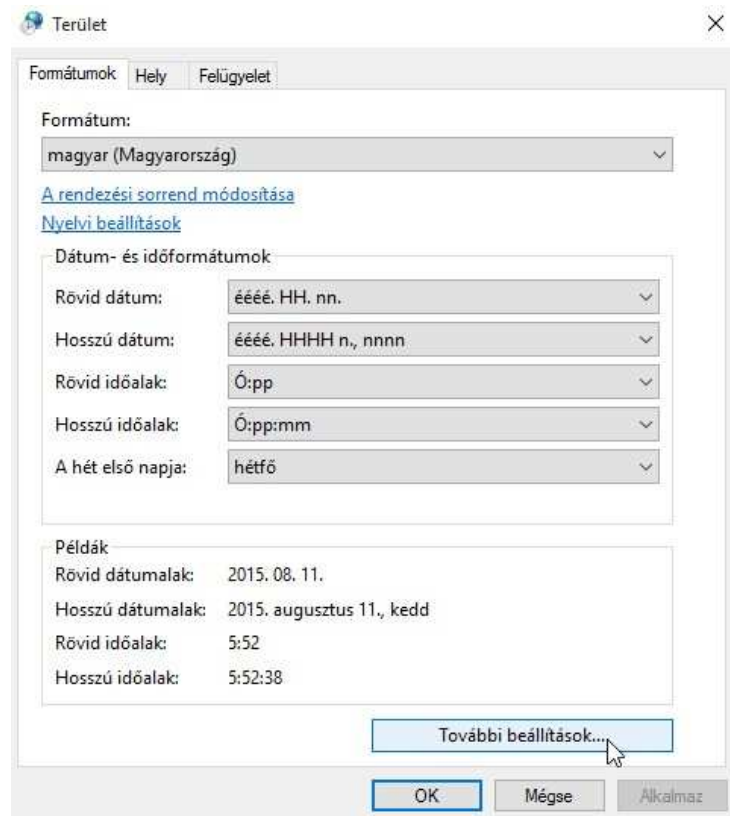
Terület

×

Formátumok | Hely | Felügyelet

Formátum:

magyar (Magyarország)

A rendezési sorrend módosítása

Nyelvi beállítások

Dátum- és időformátumok

Rövid dátum: éééé. HH. nn.

Hosszú dátum: éééé. HHHH n., nnnn

Rövid időalak: Ó:pp

Hosszú időalak: Ó:pp:mm

A hét első napja: hétfő

Példák

Rövid dátumalak: 2015. 08. 11.

Hosszú dátumalak: 2015. augusztus 11., kedd

Rövid időalak: 5:52

Hosszú időalak: 5:52:38

További beállítások...

OK | Mégse | Alkalmaz